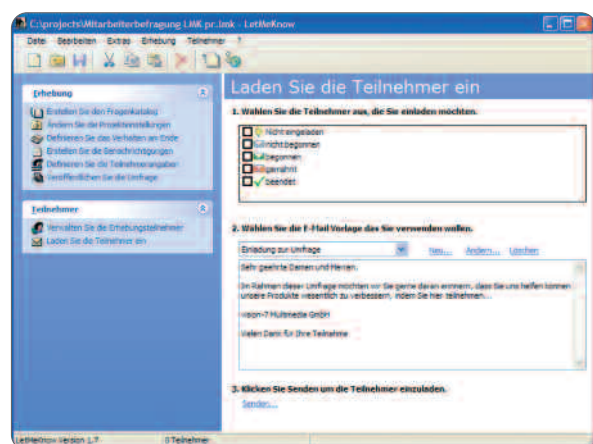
C:\projects\Mitarbeiterbefragung LMK pr.lmk - LetMeKnow

Datei Bearbeiten Extras Erhebung Teilnehmer ?

Erhebung

Erstellen Sie den Fragenkatalog
Ändern Sie die Projekteinstellungen
Definieren Sie das Verhalten am Ende
Erstellen Sie die Benachrichtigungen
Definieren Sie die Teilnehmerangaben
Veröffentlichen Sie die Umfrage

Teilnehmer

Verwalten Sie die Erhebungsteilnehmer
Laden Sie die Teilnehmer ein

Laden Sie die Teilnehmer ein

1. Wählen Sie die Teilnehmer aus, die Sie einladen möchten.

Nicht eingeladen
nicht begonnen
begonnen
fortgeführt
beendet

2. Wählen Sie die E-Mail Vorlage das Sie verwenden wollen.

Einladung zur Umfrage

Neu... Ändern... Löschen

Sehr geehrte Damen und Herren,

Im Rahmen dieser Umfrage möchten wir Sie gerne daran erinnern, dass Sie uns helfen können unsere Produkte wesentlich zu verbessern, indem Sie hier teilnehmen...

vision-7 Multimedia GmbH

Vielen Dank für Ihre Teilnahme

3. Klicken Sie Senden um die Teilnehmer einzuladen.

Senden...

LetMeKnow Version 1.7 0 Teilnehmer